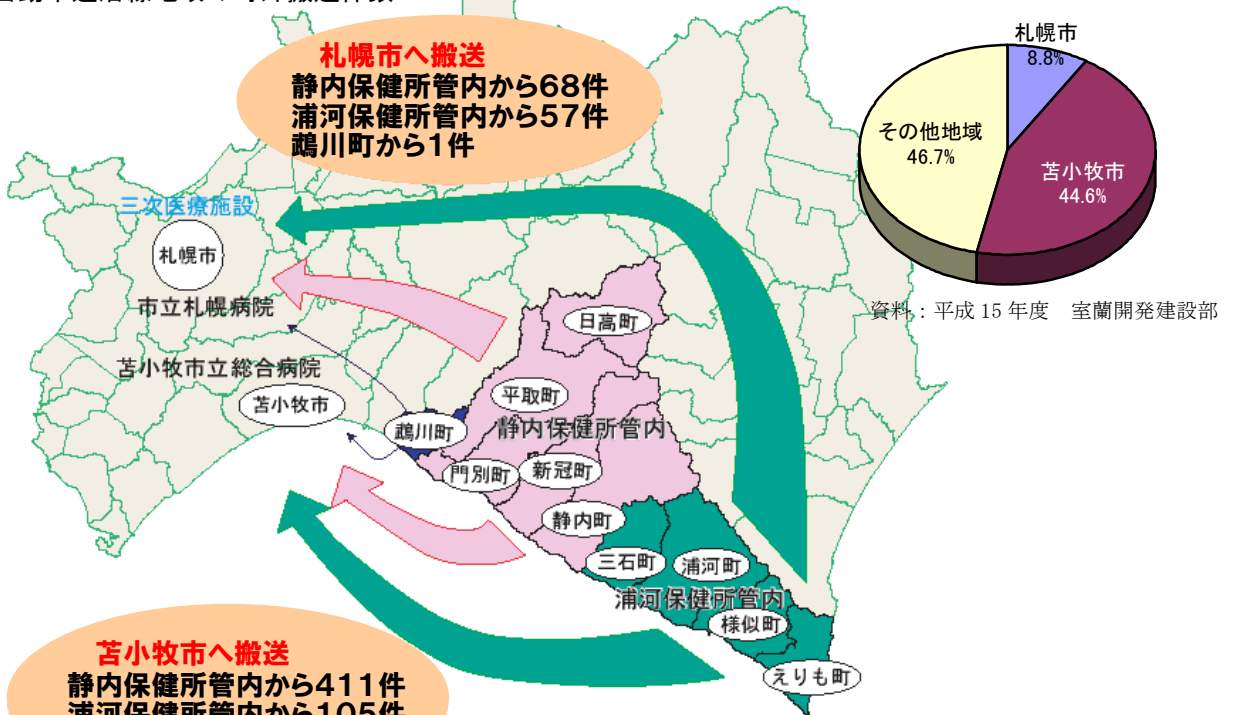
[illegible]

札幌市へ搬送
静内保健所管内から68件
浦河保健所管内から57件
鵡川町から1件

三次医療施設
札幌市
市立札幌病院
苫小牧市立総合病院
苫小牧市

日高町
平取町
鵡川町
静内保健所管内
門別町
新冠町
静内町
三石町
浦河町
浦河保健所管内
様似町
えりも町

札幌市
8.8%
その他地域
46.7%
苫小牧市
44.6%

資料：平成 15 年度　室蘭開発建設部

苫小牧市へ搬送
静内保健所管内から411件
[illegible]